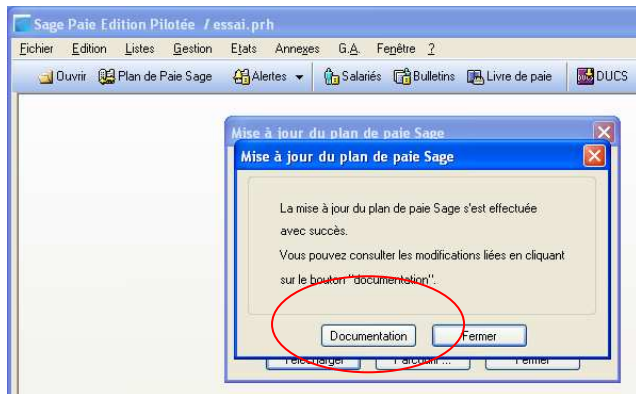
Sage Paie Edition Pilotée / essai.prh

Fichier Edition Listes Gestion Etats Annexes G.A. Fenêtre ?

Ouvrir Plan de Paie Sage Alertes Salariés Bulletins Livre de paie DUCS

Mise à jour du plan de paie Sage

Mise à jour du plan de paie Sage

La mise à jour du plan de paie Sage s'est effectuée avec succès.

Vous pouvez consulter les modifications liées en cliquant sur le bouton "documentation".

Documentation Fermer

Télécharger Parcourir... Fermer